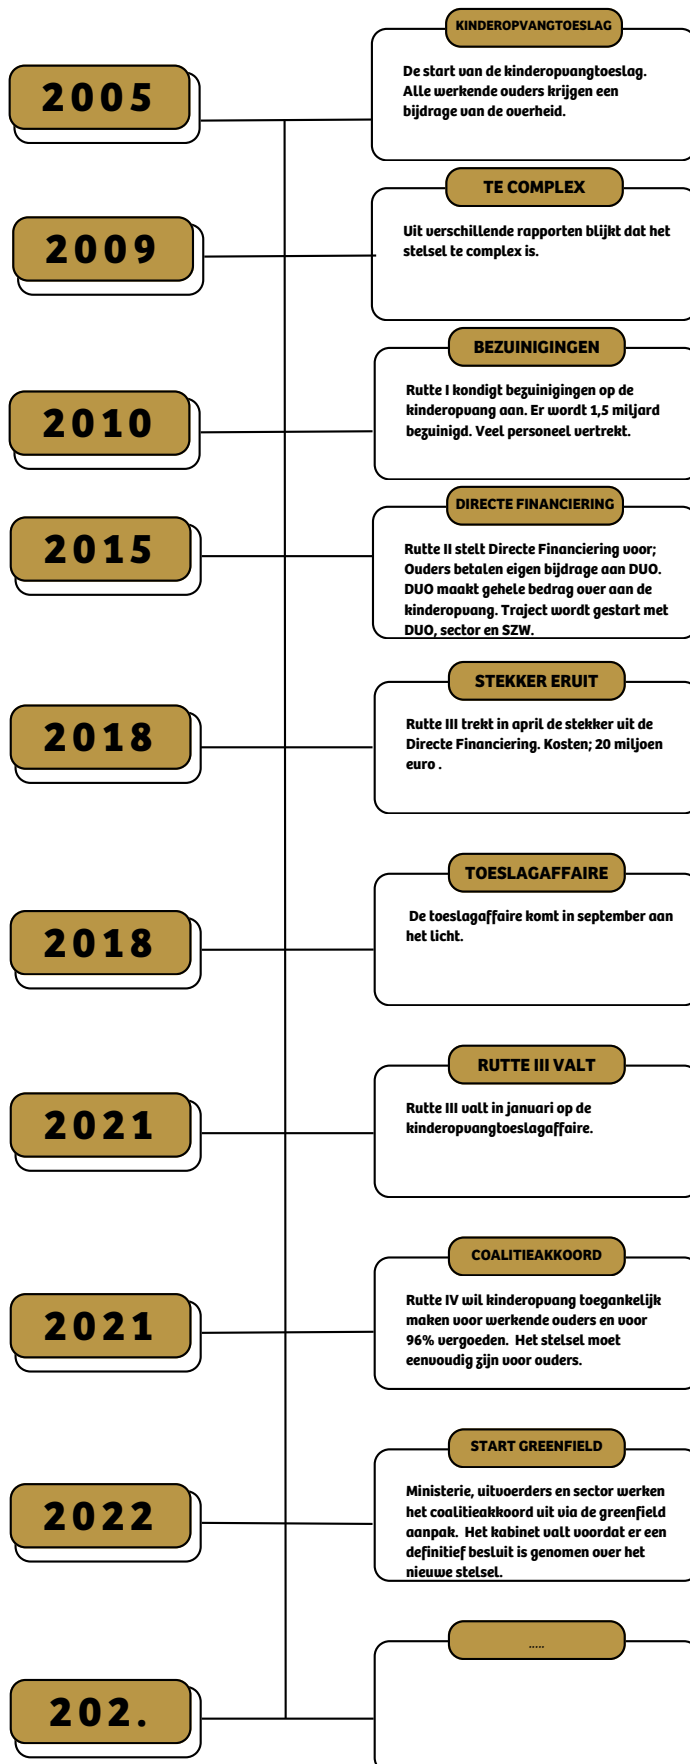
2005

KINDEROPVANGTOESLAG

De start van de kinderopvangtoeslag. Alle werkende ouders krijgen een bijdrage van de overheid.

2009

TE COMPLEX

Uit verschillende rapporten blijkt dat het stelsel te complex is.

2010

BEZUINIGINGEN

Rutte I kondigt bezuinigingen op de kinderopvang aan. Er wordt 1,5 miljard bezuinigd. Veel personeel vertrekt.

2015

DIRECTE FINANCIERING

Rutte II stelt Directe Financiering voor; Ouders betalen eigen bijdrage aan DUO. DUO maakt gehele bedrag over aan de kinderopvang. Traject wordt gestart met DUO, sector en SZW.

2018

STEKKER ERUIT

Rutte III trekt in april de stekker uit de Directe Financiering. Kosten; 20 miljoen euro .

2018

TOESLAGAFFAIRE

De toeslagaffaire komt in september aan het licht.

2021

RUTTE III VALT

Rutte III valt in januari op de kinderopvangtoeslagaffaire.

2021

COALITIEAKKOORD

Rutte IV wil kinderopvang toegankelijk maken voor werkende ouders en voor 96% vergoeden. Het stelsel moet eenvoudig zijn voor ouders.

2022

START GREENFIELD

Ministerie, uitvoerders en sector werken het coalitieakkoord uit via de greenfield aanpak. Het kabinet valt voordat er een definitief besluit is genomen over het nieuwe stelsel.

202.

.....